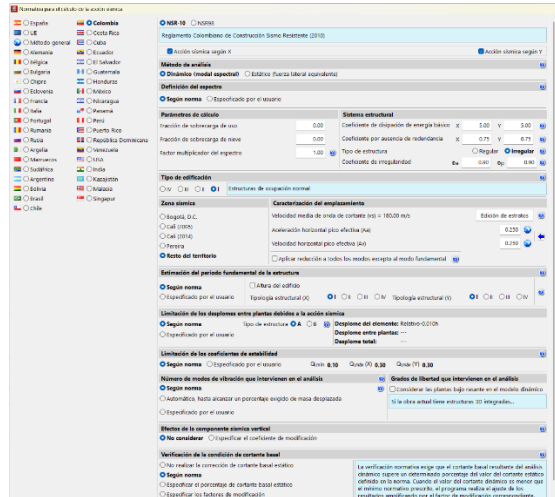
Normativa para el cálculo de la acción sísmica

España
Colombia
UE
Costa Rica
Método general
Cuba
Alemania
Ecuador
Bélgica
El Salvador
Bulgaria
Guatemala
Chipre
Honduras
Eslovenia
México
Francia
Nicaragua
Italia
Panamá
Portugal
Perú
Rumania
Puerto Rico
Rusia
República Dominicana
Argelia
Venezuela
Marruecos
USA
Sudáfrica
Kazajistán
Argentina
Malasia
Bolivia
Singapur
Brasil
Chile

NSR-10
NSR98

Reglamento Colombiano de Construcción Sismo Resistente (2010)

Acción sísmica según X
Acción sísmica según Y

Método de análisis
Dinámico (modal espectral)
Estático (fuerza lateral equivalente)

Definición del espectro
Según norma
Especificado por el usuario

Parámetros de cálculo
Fracción de sobrecarga de uso 0.00
Fracción de sobrecarga de nieve 0.00
Factor multiplicador del espectro 1.00

Sistema estructural
Coeficiente de disipación de energía básico X 5.00 Y 5.00
Coeficiente por ausencia de redundancia X 0.75 Y 0.75
Tipo de estructura Regular Irregular
Coeficiente de irregularidad Øa 0.90 Øp 0.90

Tipo de edificación
IV III II I Estructuras de ocupación normal

Zona sísmica
Bogotá, D.C.
Cali (2009)
Cali (2014)
Pereira
Resto del territorio

Caracterización del emplazamiento
Velocidad media de onda de cortante (vs) = 180.00 m/s
Edición de estratos
Aceleración horizontal pico efectiva (Aa) 0.250
Velocidad horizontal pico efectiva (Av) 0.250
Aplicar reducción a todos los modos excepto al modo fundamental

Estimación del período fundamental de la estructura
Según norma
Especificado por el usuario
Altura del edificio
Tipología estructural (X) I II III IV
Tipología estructural (Y) I II III IV

Limitación de los desplomes entre plantas debidos a la acción sísmica
Según norma
Tipo de estructura A B
Especificado por el usuario
Desplome del elemento: Relativo<0.010h
Desplome entre plantas: ---
Desplome total: ---

Limitación de los coeficientes de estabilidad
Según norma
Especificado por el usuario
$Q_{m\acute{a}x}$ 0.10
$Q_{l\acute{i}m}$ (X) 0.30
$Q_{l\acute{i}m}$ (Y) 0.30

Número de modos de vibración que intervienen en el análisis
Según norma
Automático, hasta alcanzar un porcentaje exigido de masa desplazada
Especificado por el usuario

Grados de libertad que intervienen en el análisis
Considerar las plantas bajo rasante en el modelo dinámico
Si la obra actual tiene estructuras 3D integradas...

Efectos de la componente sísmica vertical
No considerar
Especificar el coeficiente de modificación

Verificación de la condición de cortante basal
No realizar la corrección de cortante basal estático
Según norma
Especificar el porcentaje de cortante basal estático
Especificar los factores de modificación

La verificación normativa exige que el cortante basal resultante del análisis dinámico supere un determinado porcentaje del valor del cortante estático definido en la norma. Cuando el valor del cortante dinámico es menor que el mínimo normativo prescrito, el programa realiza el ajuste de los resultados amplificando por el factor de modificación correspondiente.